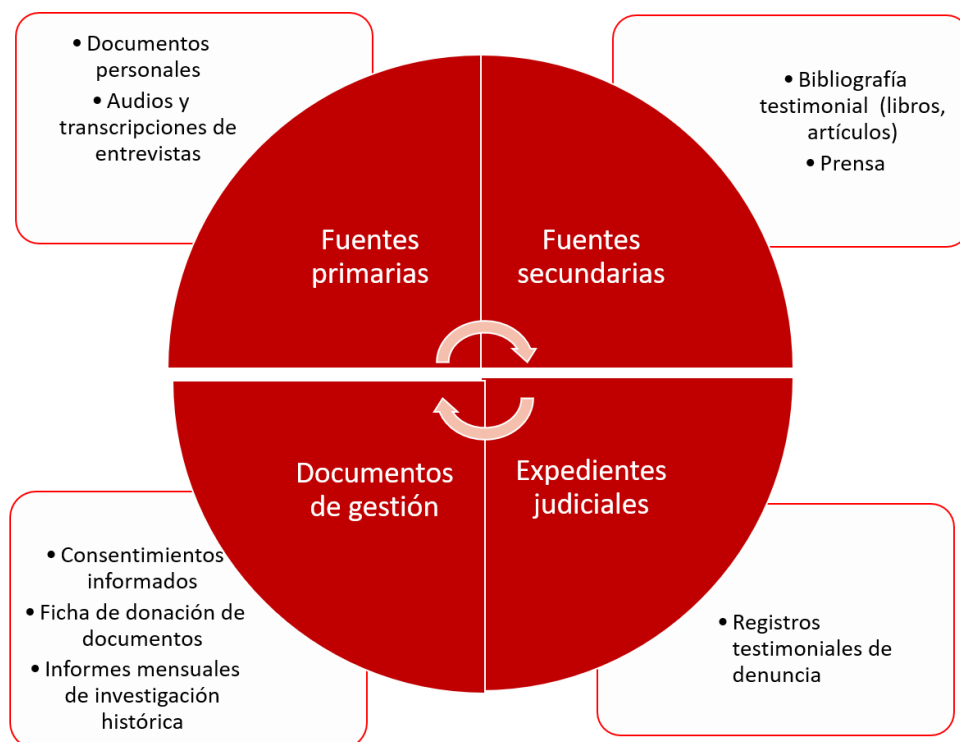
• Documentos personales
• Audios y transcripciones de entrevistas

• Bibliografía testimonial (libros, artículos)
• Prensa

Fuentes primarias

Fuentes secundarias

Documentos de gestión

Expedientes judiciales

• Consentimientos informados
• Ficha de donación de documentos
• Informes mensuales de investigación histórica

• Registros testimoniales de denuncia